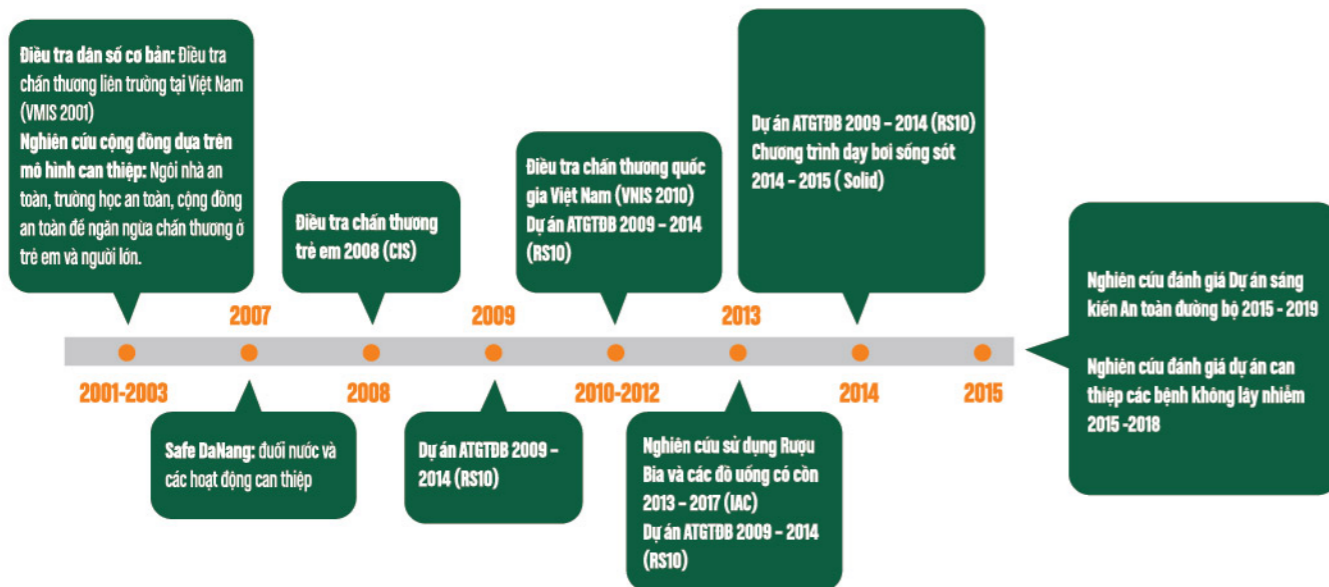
**Điều tra dân số cơ bản:** Điều tra chấn thương liên trường tại Việt Nam (VMIS 2001)

**Nghiên cứu cộng đồng dựa trên mô hình can thiệp:** Ngôi nhà an toàn, trường học an toàn, cộng đồng an toàn để ngăn ngừa chấn thương ở trẻ em và người lớn.

Điều tra chấn thương trẻ em 2008 (CIS)

Điều tra chấn thương quốc gia Việt Nam (VNIS 2010)
Dự án ATGTĐB 2009 - 2014 (RS10)

Dự án ATGTĐB 2009 - 2014 (RS10)
Chương trình dạy bơi sống sót 2014 - 2015 ( Solid)

Nghiên cứu đánh giá Dự án sáng kiến An toàn đường bộ 2015 - 2019

Nghiên cứu đánh giá dự án can thiệp các bệnh không lây nhiễm 2015 -2018

2007

2009

2013

2001-2003

2008

2010-2012

2014

2015

**Safe DaNang:** đuối nước và các hoạt động can thiệp

Dự án ATGTĐB 2009 - 2014 (RS10)

Nghiên cứu sử dụng Rượu Bia và các đồ uống có cồn 2013 - 2017 (IAC)
Dự án ATGTĐB 2009 - 2014 (RS10)